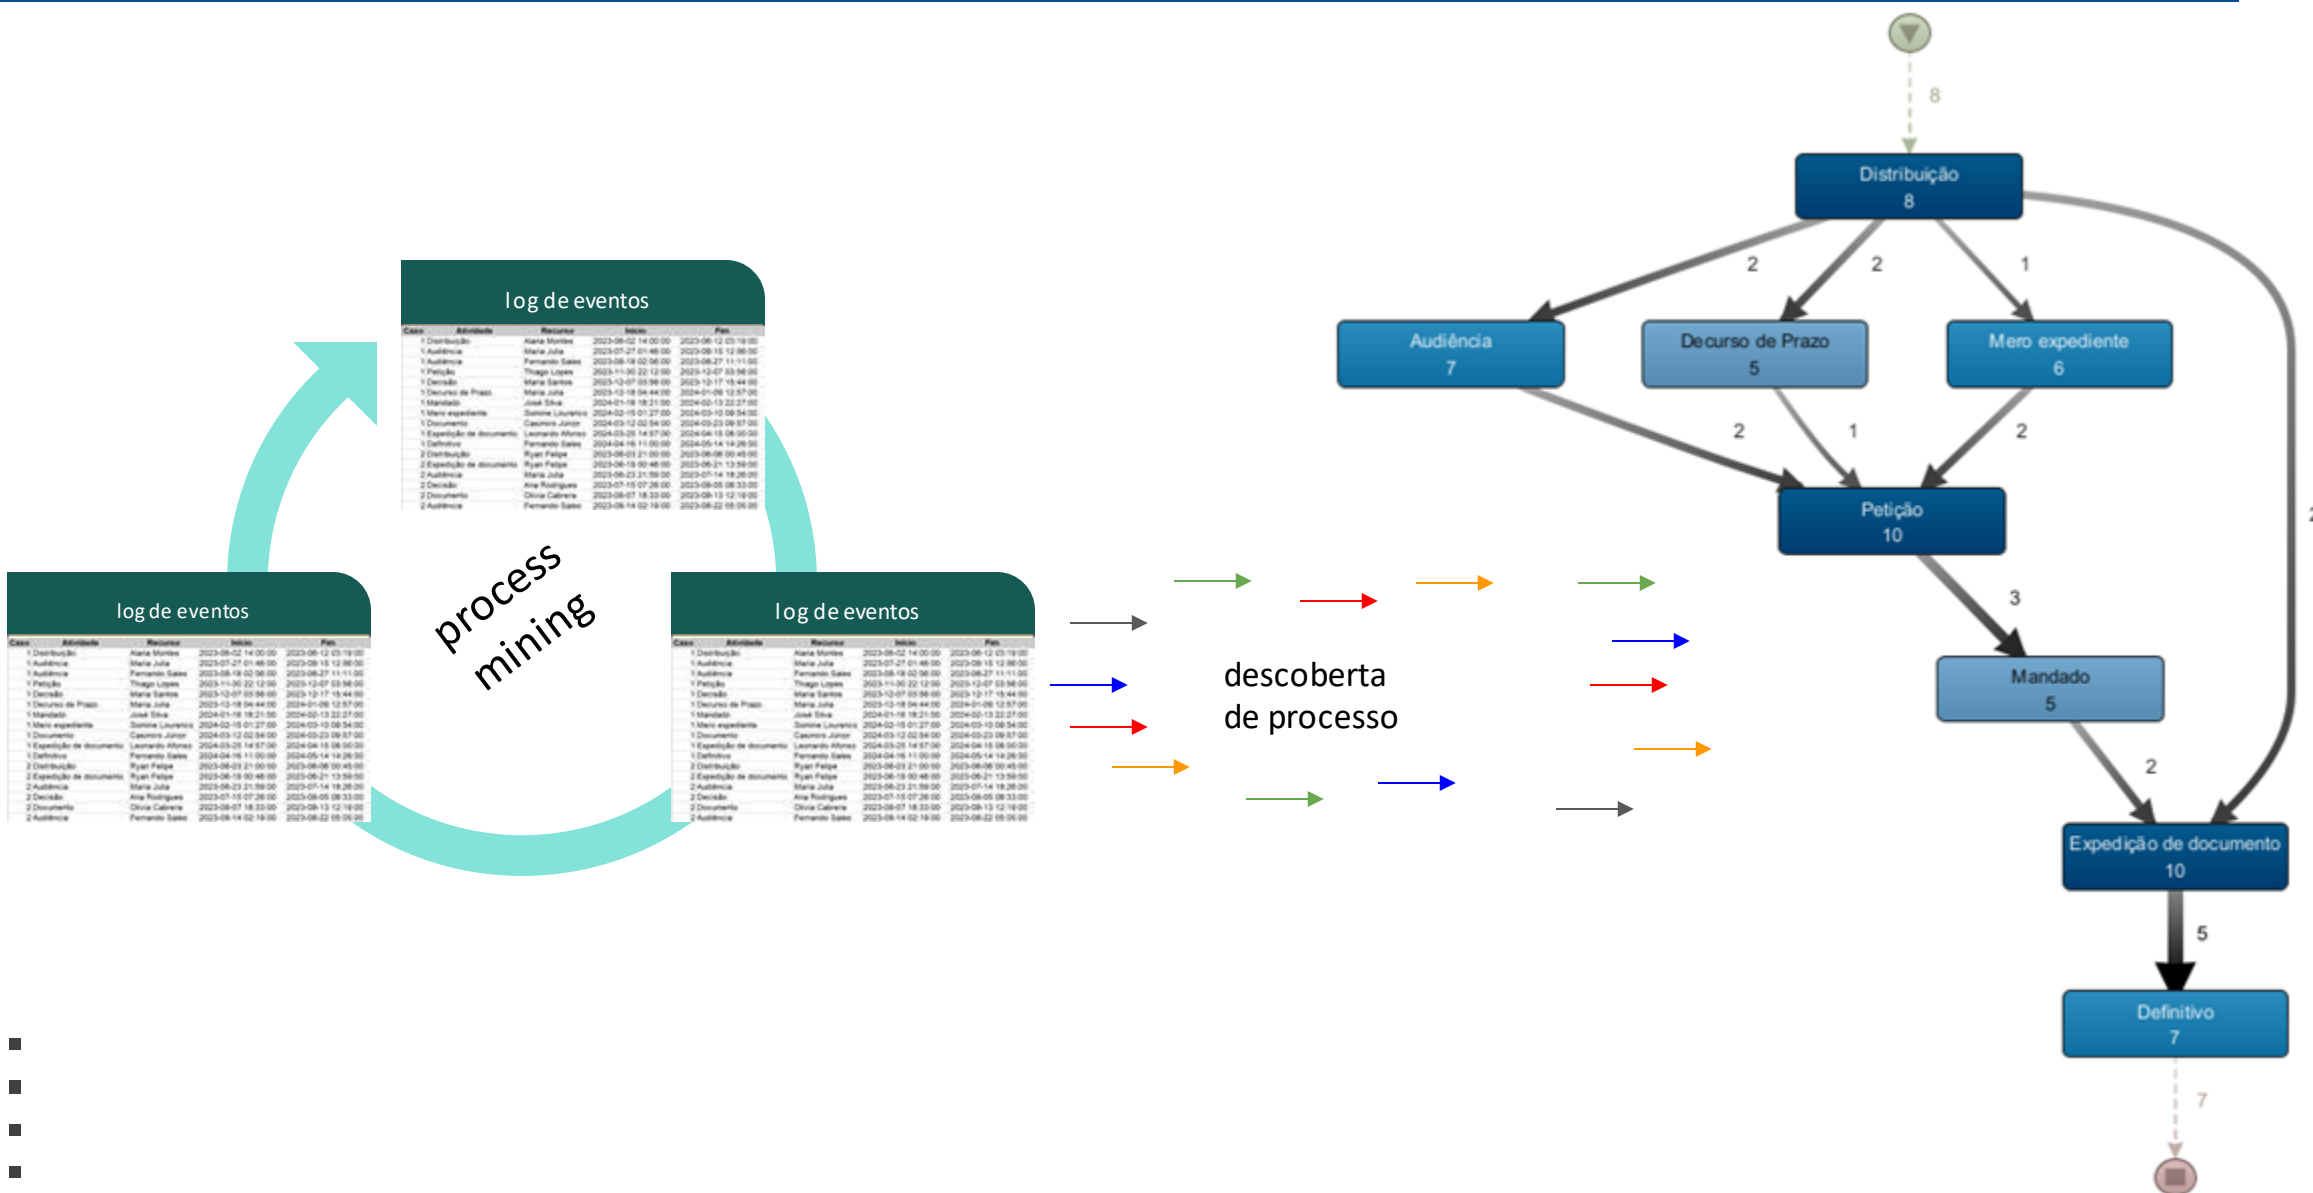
log de eventos

| Caso | Atividade | Recurso | Início | Fim |
|---|---|---|---|---|
| 1 | Distribuição | Alana Montes | 2023-06-02 14:00:00 | 2023-06-12 03:19:00 |
| 1 | Audiência | Maria Julia | 2023-07-27 01:46:00 | 2023-08-15 12:56:00 |
| 1 | Audiência | Fernando Sales | 2023-08-18 02:06:00 | 2023-08-27 11:11:00 |
| 1 | Petição | Thiago Lopes | 2023-11-30 22:12:00 | 2023-12-07 03:56:00 |
| 1 | Decisão | Maria Santos | 2023-12-07 03:56:00 | 2023-12-17 15:44:00 |
| 1 | Decurso de Prazo | Maria Julia | 2023-12-18 04:44:00 | 2024-01-09 12:57:00 |
| 1 | Mandado | José Silva | 2024-01-18 18:21:00 | 2024-02-13 22:27:00 |
| 1 | Mero expediente | Simone Lourenço | 2024-02-15 01:27:00 | 2024-03-10 08:54:00 |
| 1 | Documento | Casimiro Júnior | 2024-03-12 02:54:00 | 2024-03-23 09:57:00 |
| 1 | Expedição de documento | Leonardo Afonso | 2024-03-25 14:57:00 | 2024-04-15 08:00:00 |
| 1 | Definitivo | Fernando Sales | 2024-04-16 11:00:00 | 2024-05-14 14:26:00 |
| 2 | Distribuição | Ryan Felipe | 2023-06-03 21:00:00 | 2023-06-08 00:45:00 |
| 2 | Expedição de documento | Ryan Felipe | 2023-06-18 00:48:00 | 2023-06-21 13:59:00 |
| 2 | Audiência | Maria Julia | 2023-06-23 21:59:00 | 2023-07-14 18:26:00 |
| 2 | Decisão | Ana Rodrigues | 2023-07-15 07:26:00 | 2023-08-05 08:33:00 |
| 2 | Documento | Olivia Cabrera | 2023-08-07 18:33:00 | 2023-08-13 12:16:00 |
| 2 | Audiência | Fernando Sales | 2023-08-14 02:19:00 | 2023-08-22 05:05:00 |

log de eventos

log de eventos

process mining

descoberta de processo

8
Distribuição 8
2 2 1
Audiência 7
Decurso de Prazo 5
Mero expediente 6
2 1 2
Petição 10
3
Mandado 5
2
Expedição de documento 10
5
Definitivo 7
7